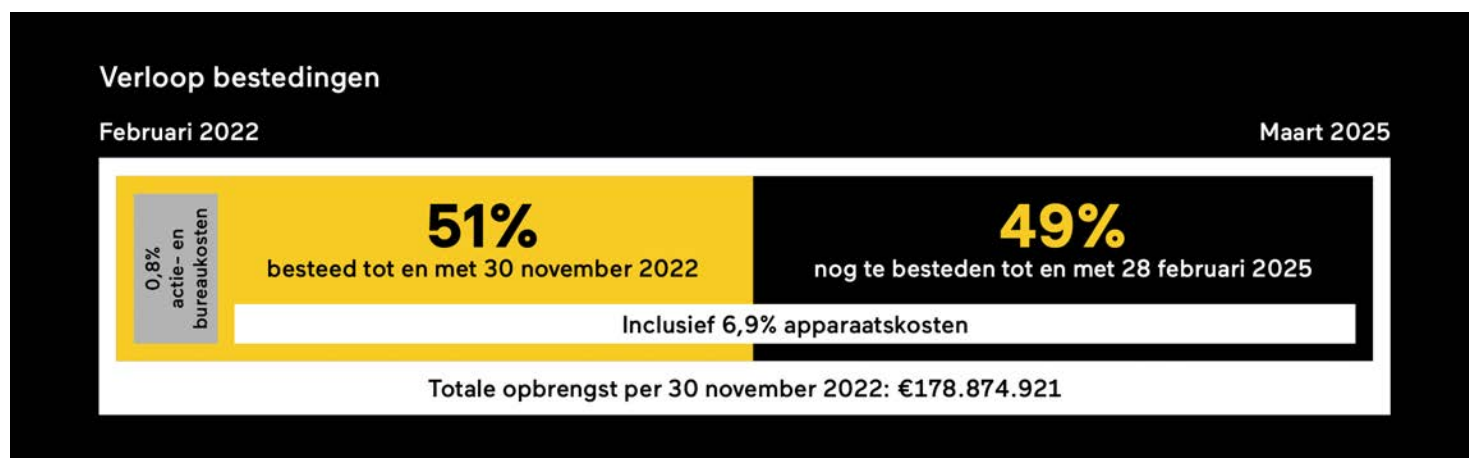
Verloop bestedingen

Februari 2022

Maart 2025

0,8% actie- en bureaukosten

51%
besteed tot en met 30 november 2022

49%
nog te besteden tot en met 28 februari 2025

Inclusief 6,9% apparaatskosten

Totale opbrengst per 30 november 2022: €178.874.921